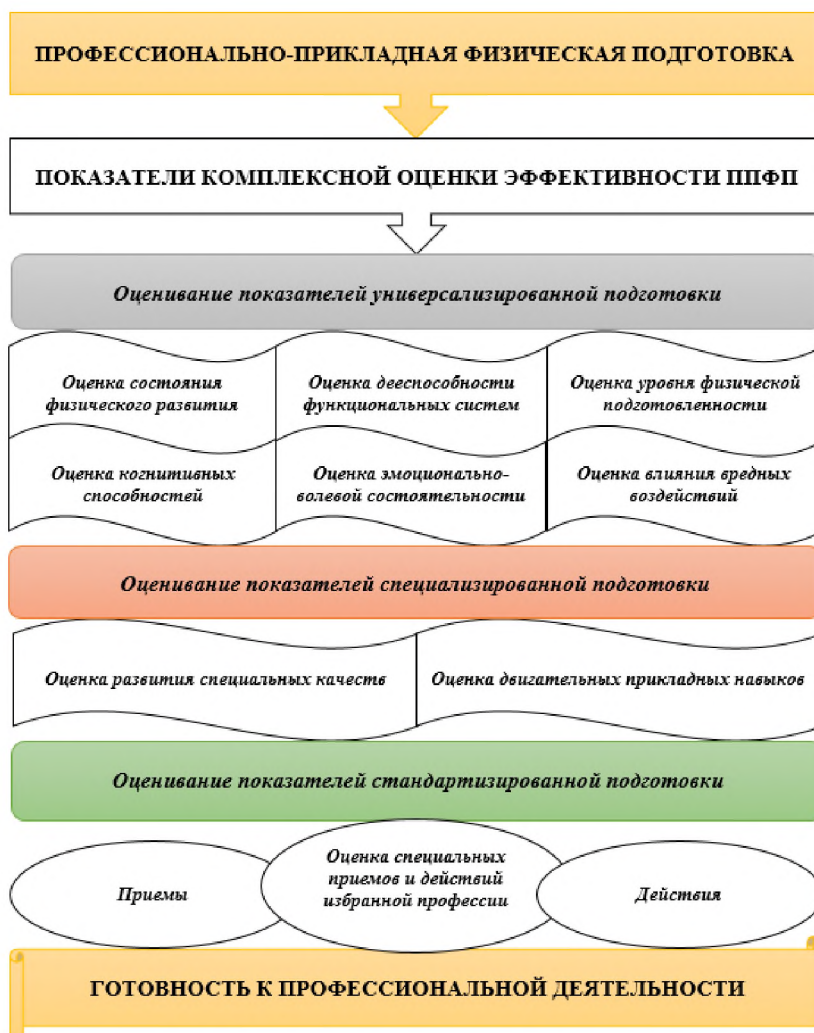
ПРОФЕССИОНАЛЬНО-ПРИКЛАДНАЯ ФИЗИЧЕСКАЯ ПОДГОТОВКА

ПОКАЗАТЕЛИ КОМПЛЕКСНОЙ ОЦЕНКИ ЭФФЕКТИВНОСТИ ППФП

Оценивание показателей универсализированной подготовки

Оценка состояния физического развития

Оценка дееспособности функциональных систем

Оценка уровня физической подготовленности

Оценка когнитивных способностей

Оценка эмоционально-волевой состоятельности

Оценка влияния вредных воздействий

Оценивание показателей специализированной подготовки

Оценка развития специальных качеств

Оценка двигательных прикладных навыков

Оценивание показателей стандартизированной подготовки

Приемы

Оценка специальных приемов и действий избранной профессии

Действия

ГОТОВНОСТЬ К ПРОФЕССИОНАЛЬНОЙ ДЕЯТЕЛЬНОСТИ